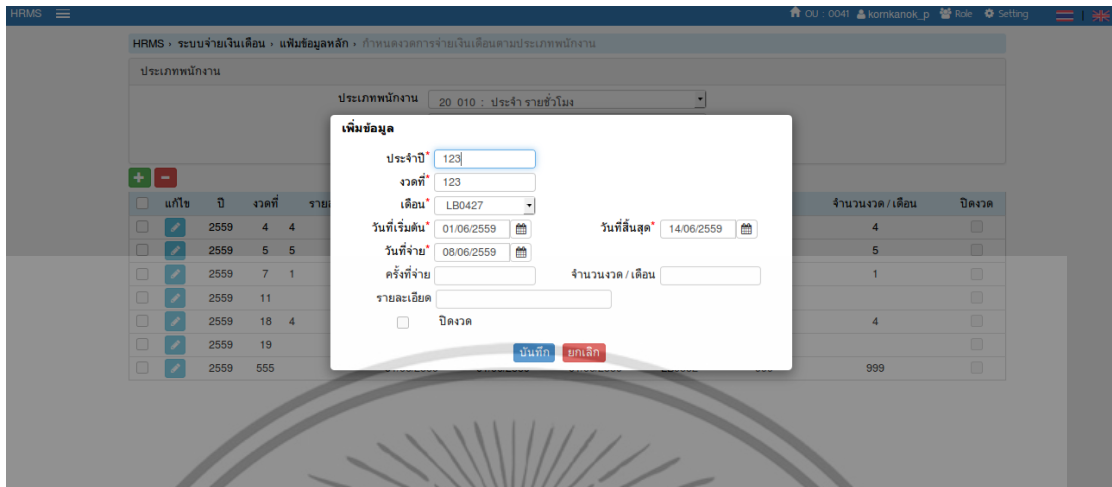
HRMS

OU : 0041 komkanok_p Role Setting

HRMS › ระบบจ่ายเงินเดือน › แฟ้มข้อมูลหลัก › กำหนดงวดการจ่ายเงินเดือนตามประเภทพนักงาน

ประเภทพนักงาน

ประเภทพนักงาน 20_010 : ประจำ รายชั่วโมง

+ −

| | แก้ไข | ปี | งวดที่ | ราย | จำนวนงวด / เดือน | ปิดงวด |
|---|---|---|---|---|---|---|
| | | 2559 | 4 4 | | 4 | |
| | | 2559 | 5 5 | | 5 | |
| | | 2559 | 7 1 | | 1 | |
| | | 2559 | 11 | | | |
| | | 2559 | 18 4 | | 4 | |
| | | 2559 | 19 | | | |
| | | 2559 | 555 | | 999 | |

เพิ่มข้อมูล

ประจำปี* 123
งวดที่* 123
เดือน* LB0427
วันที่เริ่มต้น* 01/06/2559
วันที่สิ้นสุด* 14/06/2559
วันที่จ่าย* 08/06/2559
ครั้งที่จ่าย
จำนวนงวด / เดือน
รายละเอียด
ปิดงวด

บันทึก ยกเลิก